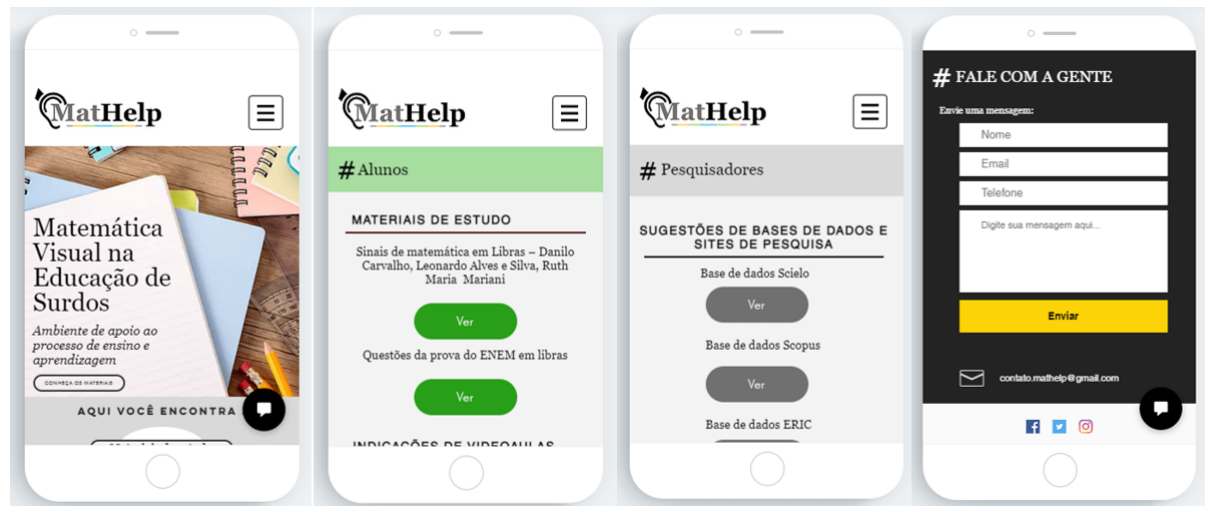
MatHelp

Matemática Visual na Educação de Surdos

Ambiente de apoio ao processo de ensino e aprendizagem

CONHEÇA OS MATERIAIS

AQUI VOCÊ ENCONTRA

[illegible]

MatHelp

# Alunos

MATERIAIS DE ESTUDO

Sinais de matemática em Libras – Danilo Carvalho, Leonardo Alves e Silva, Ruth Maria Mariani

Ver

Questões da prova do ENEM em libras

Ver

INDICAÇÕES DE VIDEOAULAS

MatHelp

# Pesquisadores

SUGESTÕES DE BASES DE DADOS E SITES DE PESQUISA

Base de dados Scielo

Ver

Base de dados Scopus

Ver

Base de dados ERIC

# FALE COM A GENTE

Envie uma mensagem:

Nome

Email

Telefone

Digite sua mensagem aqui...

Enviar

contato.mathelp@gmail.com